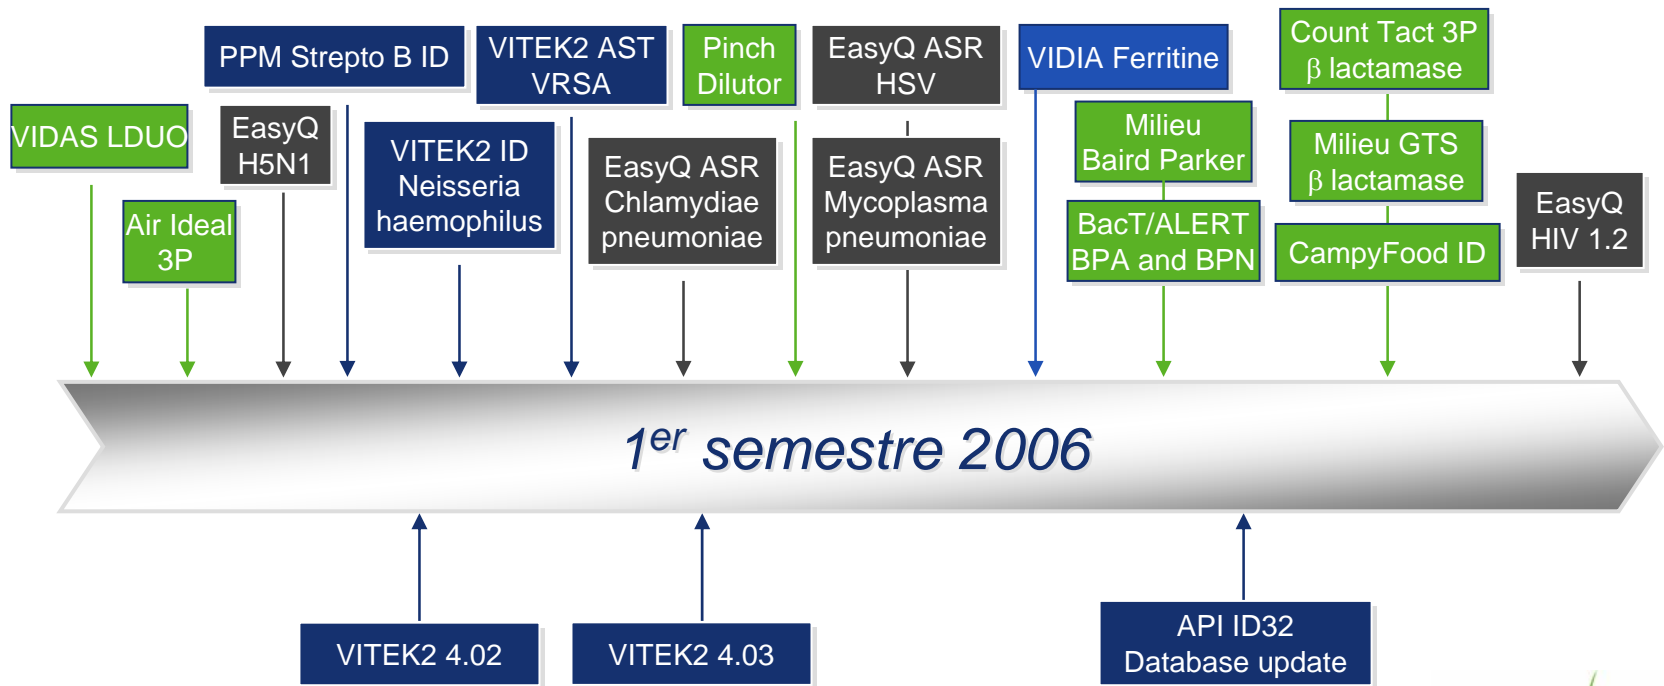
VIDAS LDUO

Air Ideal 3P

PPM Strepto B ID

EasyQ H5N1

VITEK2 ID Neisseria haemophilus

VITEK2 AST VRSA

EasyQ ASR Chlamydiae pneumoniae

Pinch Dilutor

EasyQ ASR HSV

EasyQ ASR Mycoplasma pneumoniae

VIDIA Ferritine

Milieu Baird Parker

BacT/ALERT BPA and BPN

Count Tact 3P β lactamase

Milieu GTS β lactamase

CampyFood ID

EasyQ HIV 1.2

1$^{er}$ semestre 2006

VITEK2 4.02

VITEK2 4.03

API ID32 Database update